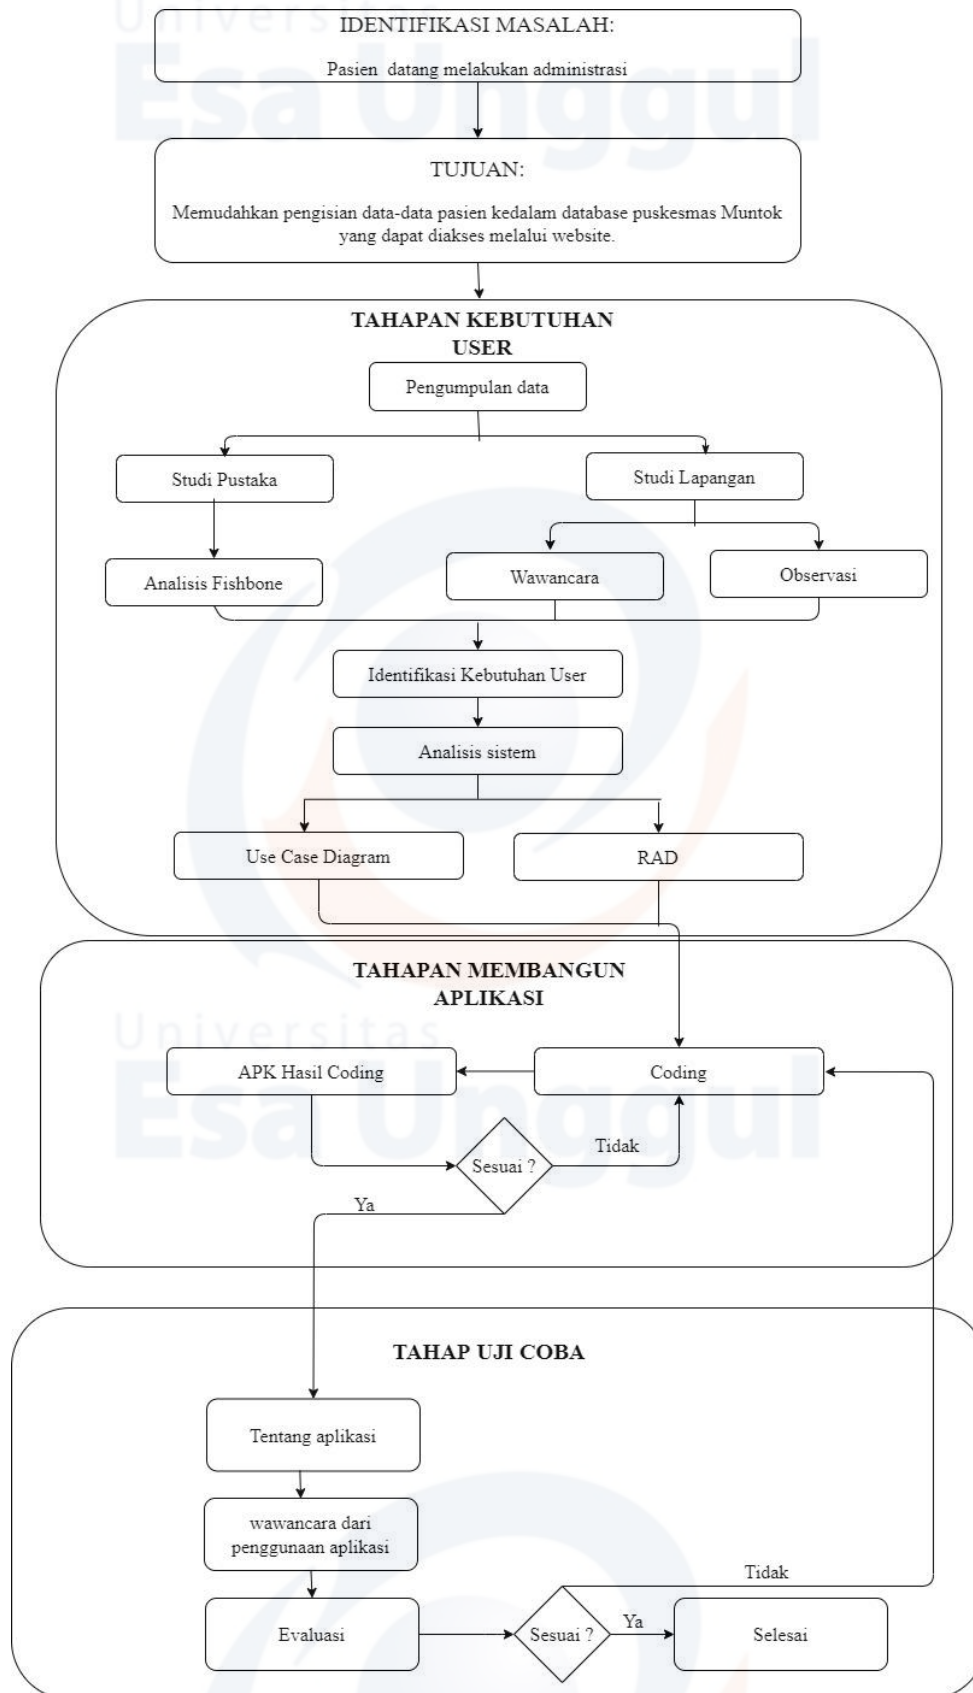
Universitas
Esa Unggul

IDENTIFIKASI MASALAH:

Pasien datang melakukan administrasi

TUJUAN:

Memudahkan pengisian data-data pasien kedalam database puskesmas Muntok yang dapat diakses melalui website.

TAHAPAN KEBUTUHAN USER

Pengumpulan data

Studi Pustaka

Studi Lapangan

Analisis Fishbone

Wawancara

Observasi

Identifikasi Kebutuhan User

Analisis sistem

Use Case Diagram

RAD

TAHAPAN MEMBANGUN APLIKASI

Universitas
Esa Unggul

APK Hasil Coding

Coding

Sesuai ?

Tidak

Ya

TAHAP UJI COBA

Tentang aplikasi

wawancara dari penggunaan aplikasi

Tidak

Evaluasi

Sesuai ?

Ya

Selesai